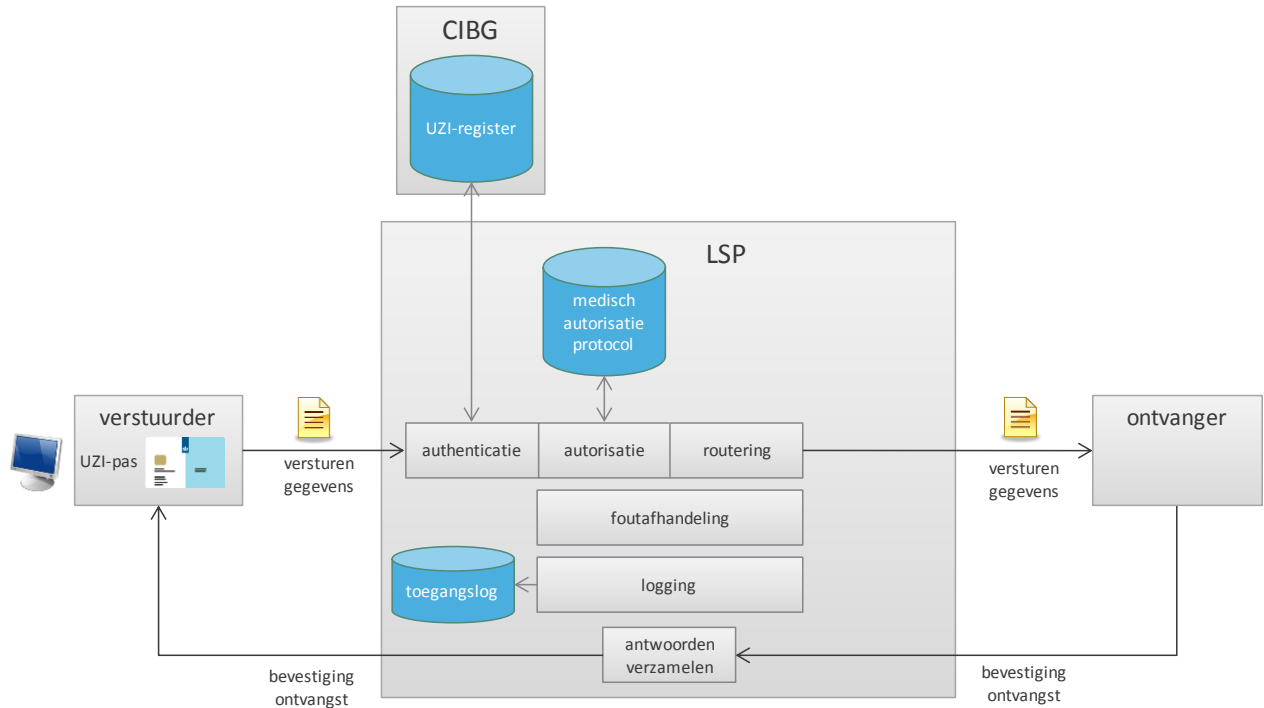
CIBG

UZI-register

LSP

medisch autorisatie protocol

verstuurder

UZI-pas

versturen gegevens

authenticatie

autorisatie

routering

ontvanger

versturen gegevens

foutafhandeling

toegangslog

logging

antwoorden verzamelen

bevestiging ontvangst

bevestiging ontvangst